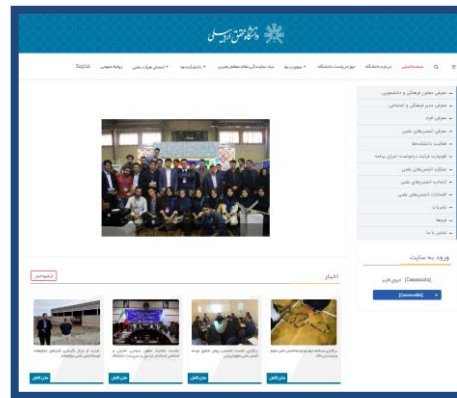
دانشگاه محقق اردبیلی

صفحه اصلی | درباره دانشگاه | حوزه ریاست دانشگاه | معاونت ها | دانشکده ها | نهاد نمایندگی مقام معظم رهبری | انجمن های علمی | روابط عمومی | English

معرفی معاون فرهنگی و دانشجویی
معرفی مدیر فرهنگی و اجتماعی
معرفی افراد
معرفی انجمن های علمی
فعالیت دانشکده ها
فلوچارت فرایند درخواست اجرای برنامه
عملکرد انجمن های علمی
اتحادیه انجمن های علمی
انتخابات انجمن های علمی
نشریات
فرمها
تماس با ما

ورود به سایت

اخبار

آرشیو اخبار

متن کامل
متن کامل
متن کامل
متن کامل